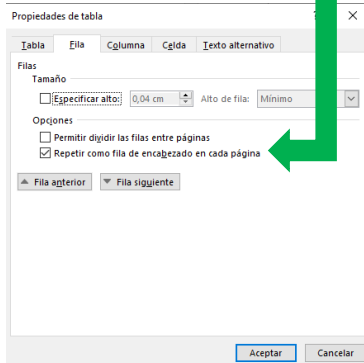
Propiedades de tabla

Tabla Fila Columna Celda Texto alternativo

Filas
Tamaño
Especificar alto: 0,04 cm Alto de fila: Mínimo
Opciones
Permitir dividir las filas entre páginas
Repetir como fila de encabezado en cada página

▲ Fila anterior ▼ Fila siguiente

Aceptar Cancelar